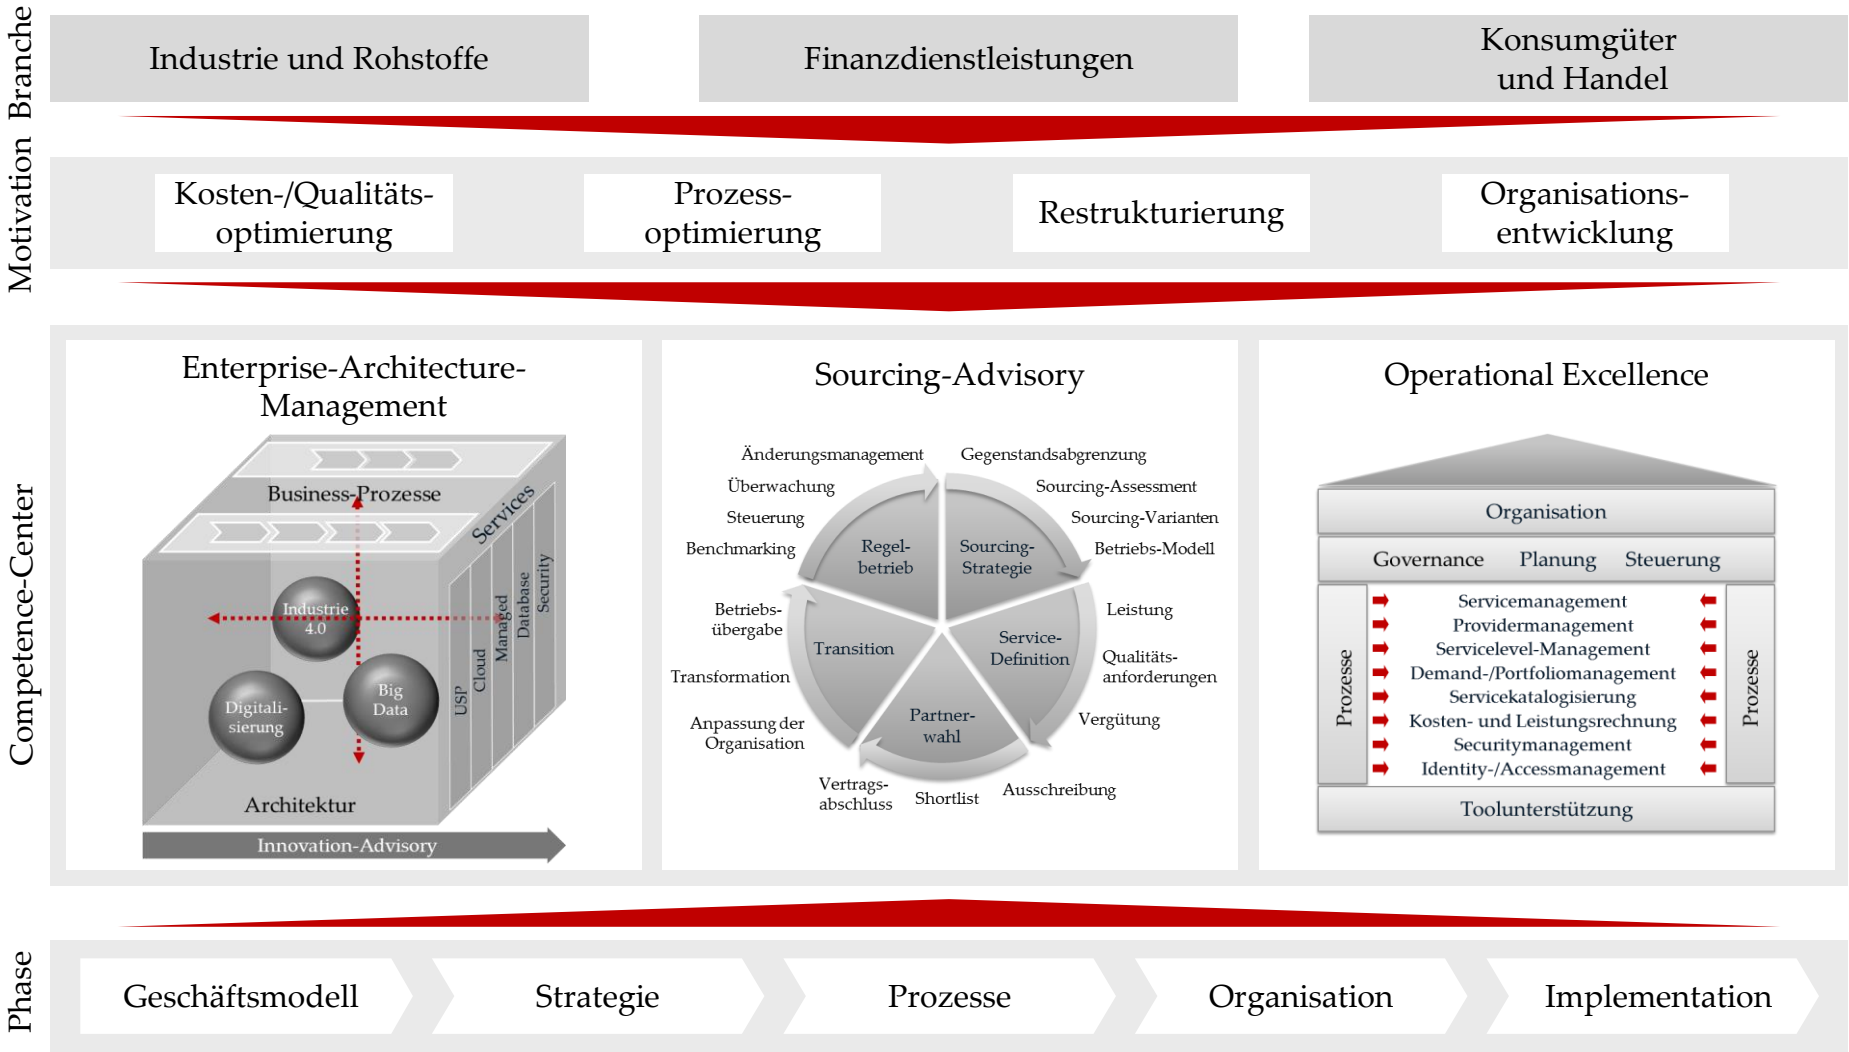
Branche

Industrie und Rohstoffe

Finanzdienstleistungen

Konsumgüter und Handel

Motivation

Kosten-/Qualitätsoptimierung

Prozessoptimierung

Restrukturierung

Organisationsentwicklung

Competence-Center

Enterprise-Architecture-Management

Business-Prozesse

Services

Industrie 4.0

Digitalisierung

Big Data

USP

Cloud

Managed

Database

Security

Architektur

Innovation-Advisory

Sourcing-Advisory

Änderungsmanagement

Gegenstandsabgrenzung

Überwachung

Sourcing-Assessment

Steuerung

Sourcing-Varianten

Benchmarking

Betriebs-Modell

Regelbetrieb

Sourcing-Strategie

Betriebsübergabe

Leistung

Transition

Service-Definition

Transformation

Qualitätsanforderungen

Partnerwahl

Anpassung der Organisation

Vergütung

Vertragsabschluss

Shortlist

Ausschreibung

Operational Excellence

Organisation

Governance Planung Steuerung

Prozesse

Servicemanagement
Providermanagement
Servicelevel-Management
Demand-/Portfoliomanagement
Servicekatalogisierung
Kosten- und Leistungsrechnung
Securitymanagement
Identity-/Accessmanagement

Prozesse

Toolunterstützung

Phase

Geschäftsmodell

Strategie

Prozesse

Organisation

Implementation